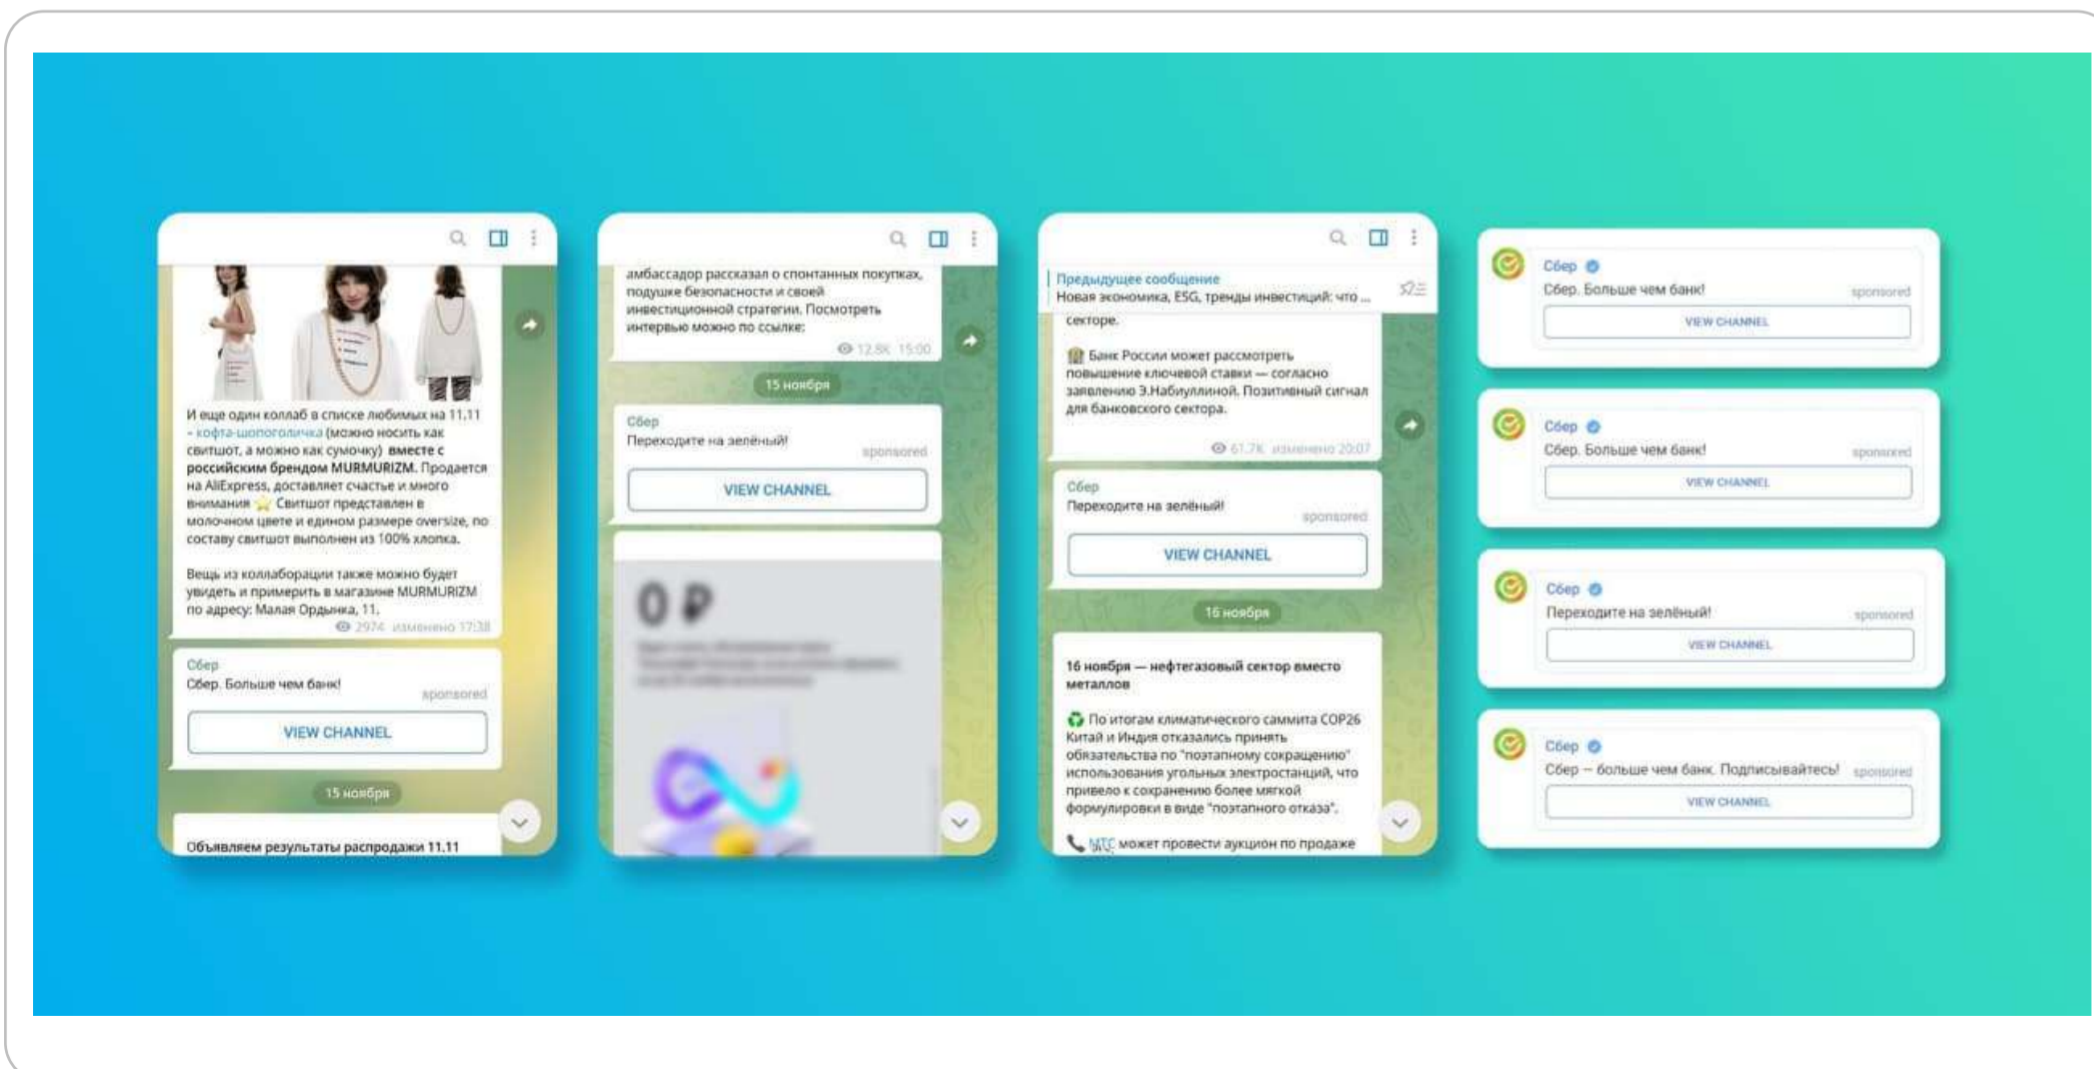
И еще один коллаб в списке любимых на 11.11 - кофта-шопоголичка (можно носить как свитшот, а можно как сумочку) вместе с российским брендом MURMURIZM. Продается на AliExpress, доставляет счастье и много внимания ⭐ Свитшот представлен в молочном цвете и едином размере oversize, по составу свитшот выполнен из 100% хлопка.

Вещь из коллаборации также можно будет увидеть и примерить в магазине MURMURIZM по адресу: Малая Ордынка, 11.

2974 изменено 17:38

Сбер
Сбер. Больше чем банк!
sponsored
VIEW CHANNEL

15 ноября

Объявляем результаты распродажи 11.11

амбассадор рассказал о спонтанных покупках, подушке безопасности и своей инвестиционной стратегии. Посмотреть интервью можно по ссылке:

12.8K 15:00

15 ноября

Сбер
Переходите на зелёный!
sponsored
VIEW CHANNEL

0 ₽

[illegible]

Предыдущее сообщение
Новая экономика, ESG, тренды инвестиций: что ...

секторе.

Банк России может рассмотреть повышение ключевой ставки — согласно заявлению Э.Набиуллиной. Позитивный сигнал для банковского сектора.

61.7K изменено 20:07

Сбер
Переходите на зелёный!
sponsored
VIEW CHANNEL

16 ноября

16 ноября — нефтегазовый сектор вместо металлов

По итогам климатического саммита COP26 Китай и Индия отказались принять обязательства по "поэтапному сокращению" использования угольных электростанций, что привело к сохранению более мягкой формулировки в виде "поэтапного отказа".

МТС может провести аукцион по продаже

Сбер
Сбер. Больше чем банк!
sponsored
VIEW CHANNEL

Сбер
Сбер. Больше чем банк!
sponsored
VIEW CHANNEL

Сбер
Переходите на зелёный!
sponsored
VIEW CHANNEL

Сбер
Сбер – больше чем банк. Подписывайтесь!
sponsored
VIEW CHANNEL